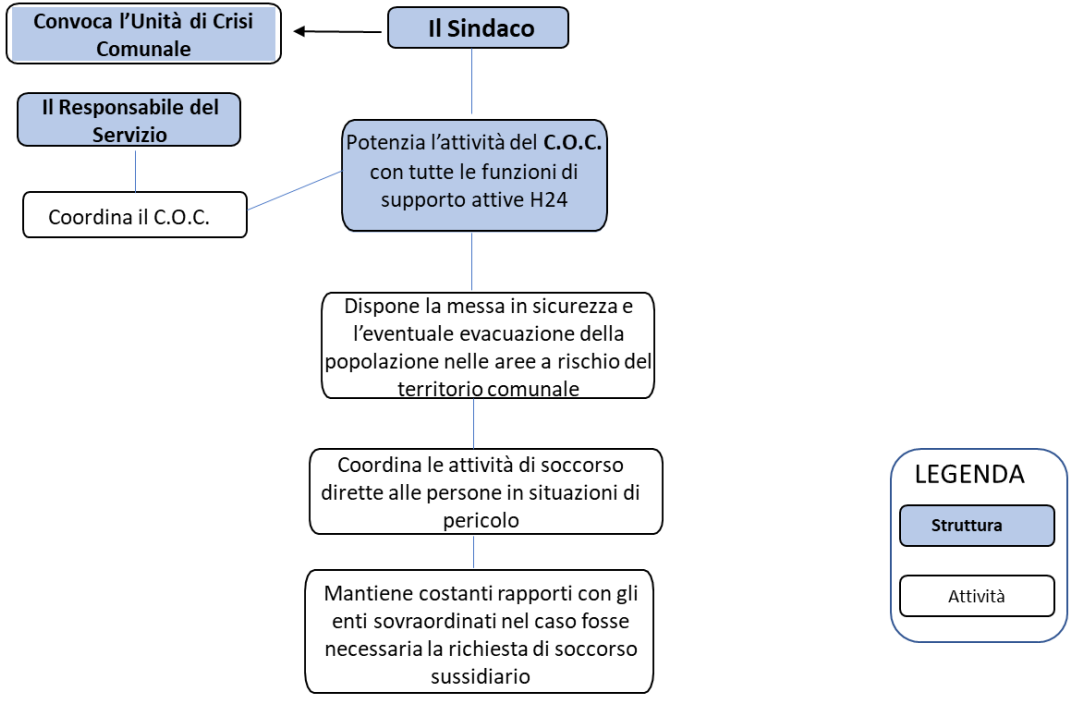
Convoca l’Unità di Crisi Comunale

Il Sindaco

Il Responsabile del Servizio

Potenzia l’attività del C.O.C. con tutte le funzioni di supporto attive H24

Coordina il C.O.C.

Dispone la messa in sicurezza e l’eventuale evacuazione della popolazione nelle aree a rischio del territorio comunale

Coordina le attività di soccorso dirette alle persone in situazioni di pericolo

Mantiene costanti rapporti con gli enti sovraordinati nel caso fosse necessaria la richiesta di soccorso sussidiario

LEGENDA

Struttura

Attività